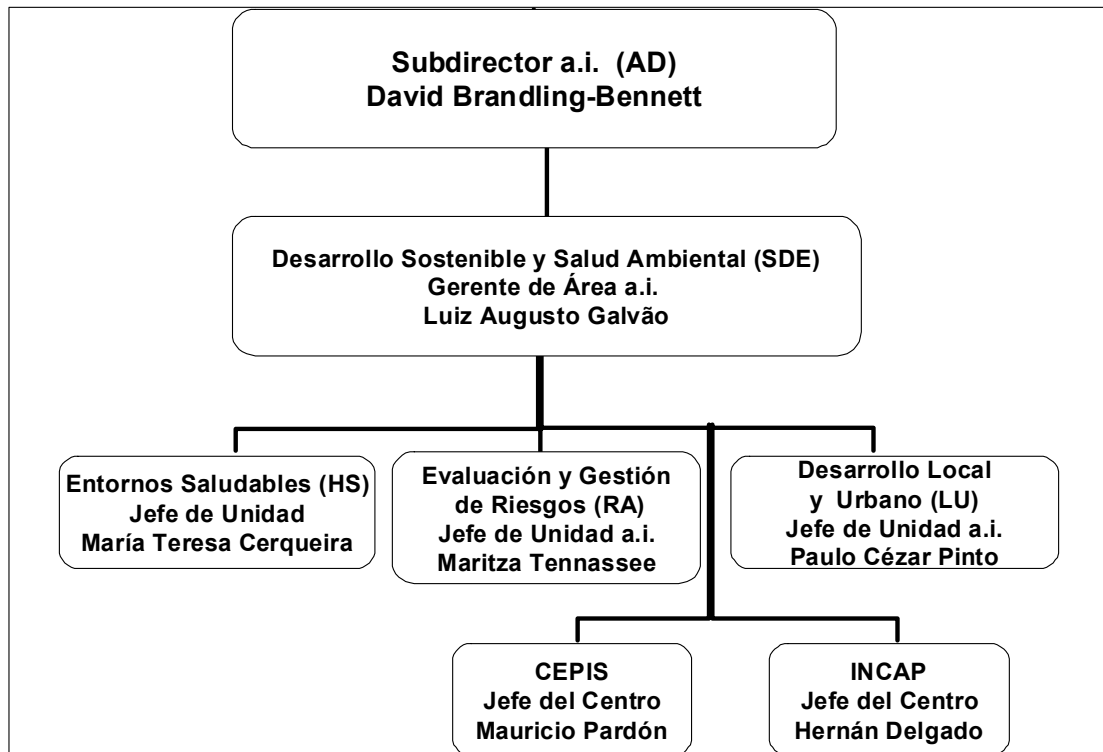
Subdirector a.i. (AD)
David Brandling-Bennett

Desarrollo Sostenible y Salud Ambiental (SDE)
Gerente de Área a.i.
Luiz Augusto Galvão

Entornos Saludables (HS)
Jefe de Unidad
María Teresa Cerqueira

Evaluación y Gestión de Riesgos (RA)
Jefe de Unidad a.i.
Maritza Tennassee

Desarrollo Local y Urbano (LU)
Jefe de Unidad a.i.
Paulo Cézar Pinto

CEPIS
Jefe del Centro
Mauricio Pardón

INCAP
Jefe del Centro
Hernán Delgado